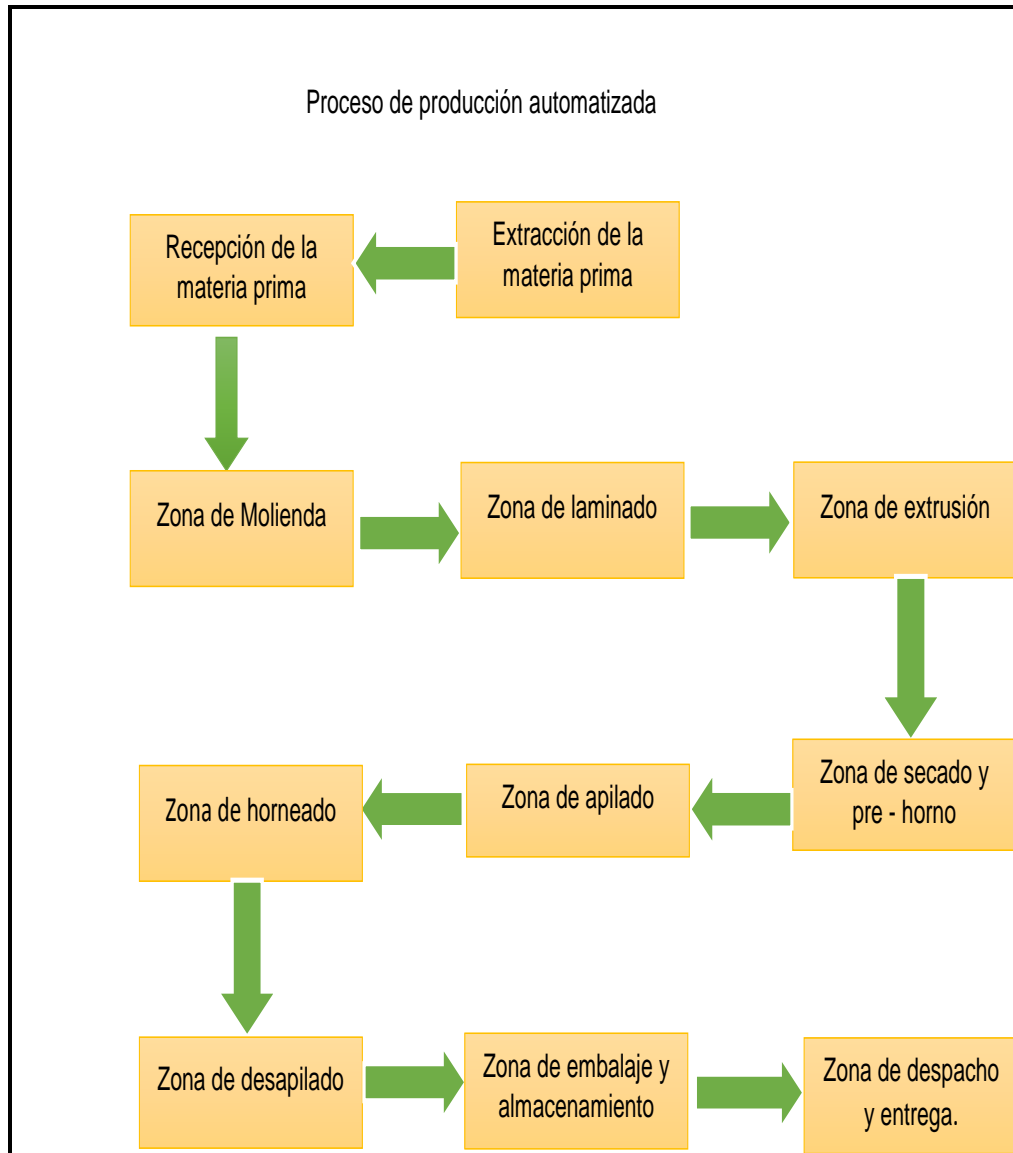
Proceso de producción automatizada

Extracción de la materia prima

Recepción de la materia prima

Zona de Molienda

Zona de laminado

Zona de extrusión

Zona de secado y pre - horno

Zona de apilado

Zona de horneado

Zona de desapilado

Zona de embalaje y almacenamiento

Zona de despacho y entrega.